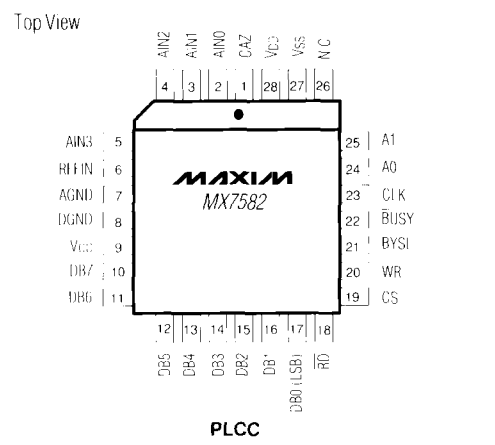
Top View

AIN2 AIN1 AIN0 CAZ VDD VSS N.C.

4 3 2 1 28 27 26

AIN3 5
REFIN 6
AGND 7
DGND 8
VCC 9
DB7 10
DB6 11

25 A1
24 A0
23 CLK
22 $\overline{BUSY}$
21 BYSI
20 WR
19 CS

MAXIM
MX7582

12 13 14 15 16 17 18

DB5 DB4 DB3 DB2 DB1 DB0 (LSB) $\overline{RD}$

PLCC